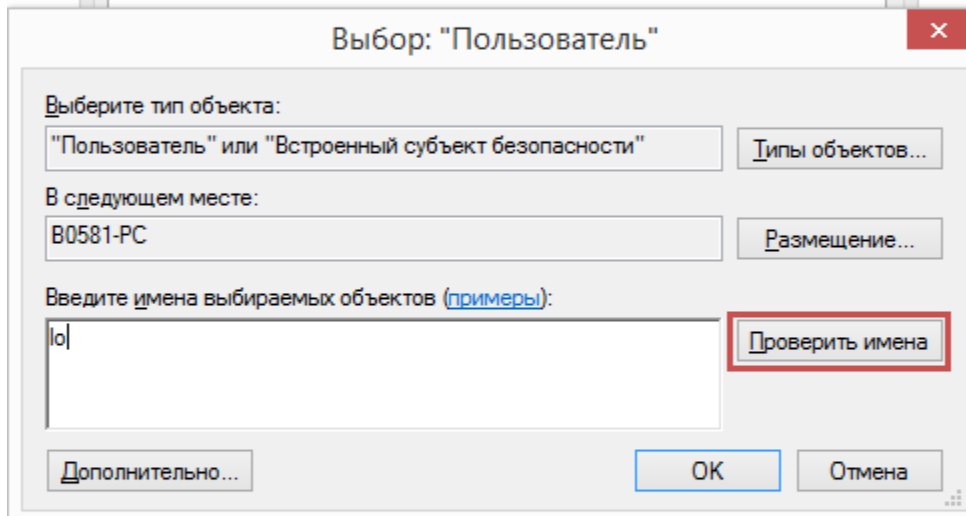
Выбор: "Пользователь"

×

Выберите тип объекта:

"Пользователь" или "Встроенный субъект безопасности"

Типы объектов...

В следующем месте:

B0581-PC

Размещение...

Введите имена выбираемых объектов (примеры):

lo

Проверить имена

Дополнительно...

OK

Отмена